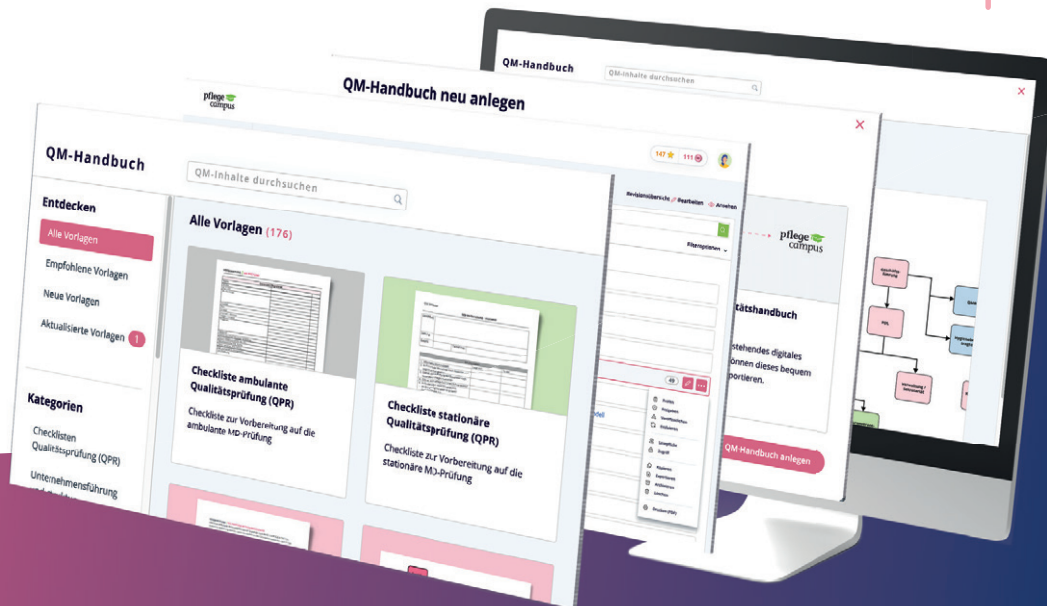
QM-Handbuch
QM-Inhalte durchsuchen

pflege campus
QM-Handbuch neu anlegen

QM-Handbuch
QM-Inhalte durchsuchen
147 111

Entdecken
Alle Vorlagen
Empfohlene Vorlagen
Neue Vorlagen
Aktualisierte Vorlagen 1

Kategorien
Checklisten Qualitätsprüfung (QPR)
Unternehmensführung

Alle Vorlagen (176)

Checkliste ambulante Qualitätsprüfung (QPR)
Checkliste zur Vorbereitung auf die ambulante MD-Prüfung

Checkliste stationäre Qualitätsprüfung (QPR)
Checkliste zur Vorbereitung auf die stationäre MD-Prüfung

Revisionsübersicht Bearbeiten Anwelsen
Filteroptionen

pflege campus
ätshandbuch
estehendes digitales
önnen dieses bequem
portieren.
QM-Handbuch anlegen